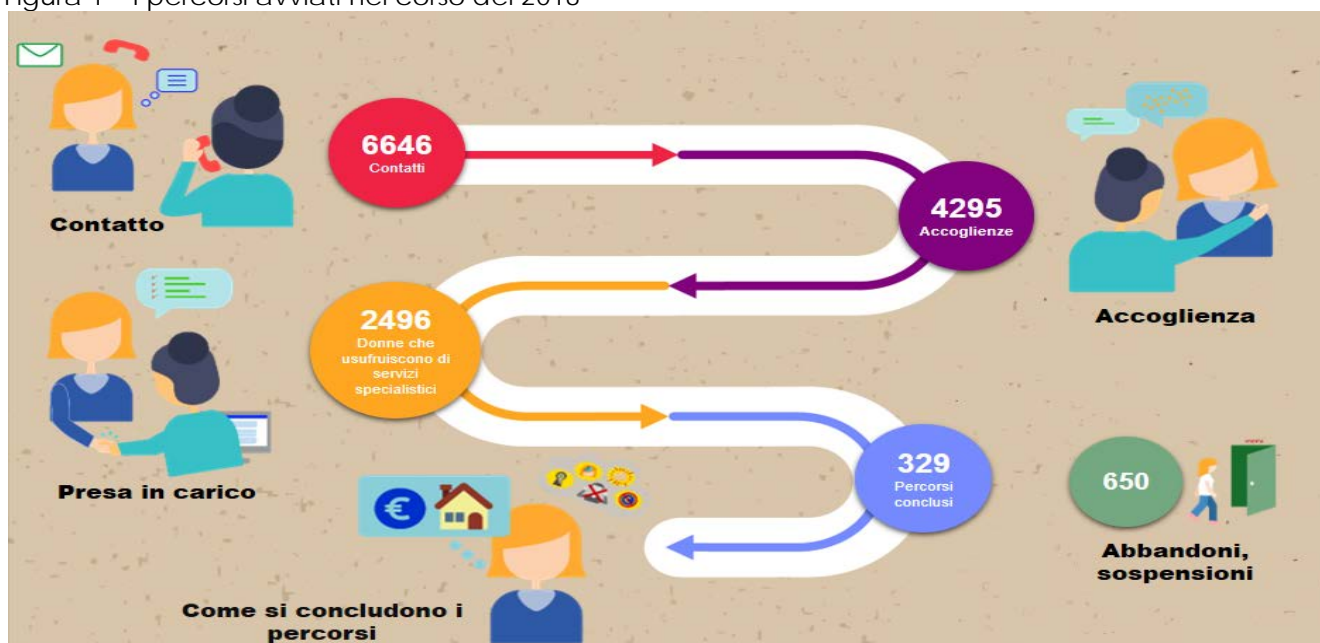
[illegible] I percorsi avviati nel corso del 201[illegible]

Contatto

6646
Contatti

4295
Accoglienze

Accoglienza

Presa in carico

2496
Donne che usufruiscono di servizi specialistici

329
Percorsi conclusi

650

Abbandoni, sospensioni

Come si concludono i percorsi